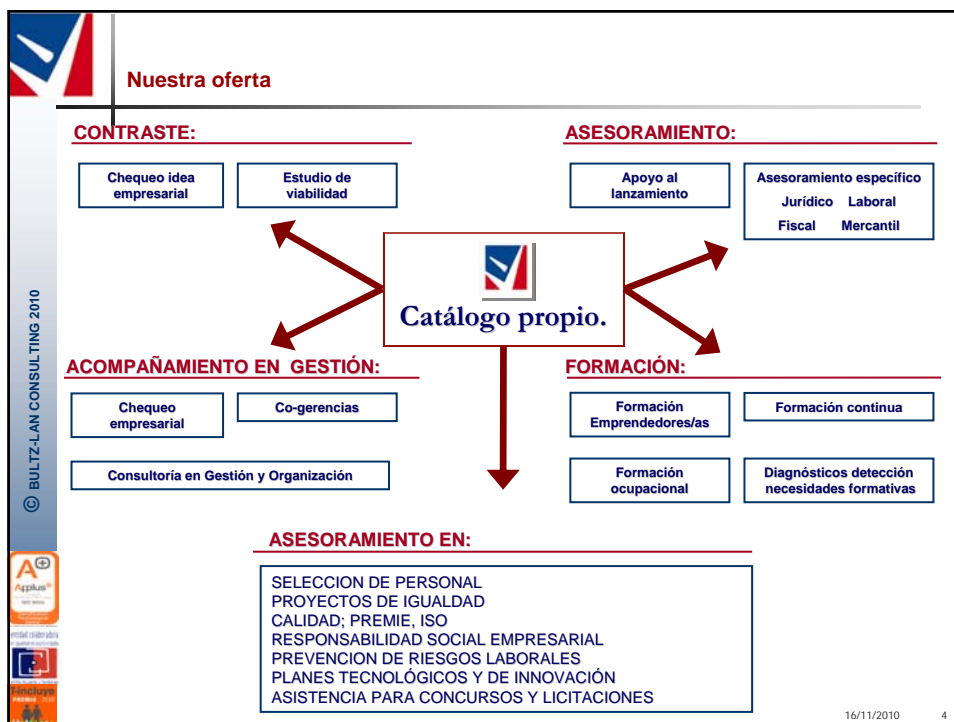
Nuestra oferta

CONTRASTE:

Chequeo idea empresarial

Estudio de viabilidad

ASESORAMIENTO:

Apoyo al lanzamiento

Asesoramiento específico
Jurídico Laboral
Fiscal Mercantil

Catálogo propio.

ACOMPAÑAMIENTO EN GESTIÓN:

Chequeo empresarial

Co-gerencias

Consultoría en Gestión y Organización

FORMACIÓN:

Formación Emprendedores/as

Formación continua

Formación ocupacional

Diagnósticos detección necesidades formativas

ASESORAMIENTO EN:

SELECCION DE PERSONAL
PROYECTOS DE IGUALDAD
CALIDAD; PREMIE, ISO
RESPONSABILIDAD SOCIAL EMPRESARIAL
PREVENCION DE RIESGOS LABORALES
PLANES TECNOLÓGICOS Y DE INNOVACIÓN
ASISTENCIA PARA CONCURSOS Y LICITACIONES

© BULTZ-LAN CONSULTING 2010

Applus+

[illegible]

16/11/2010 4